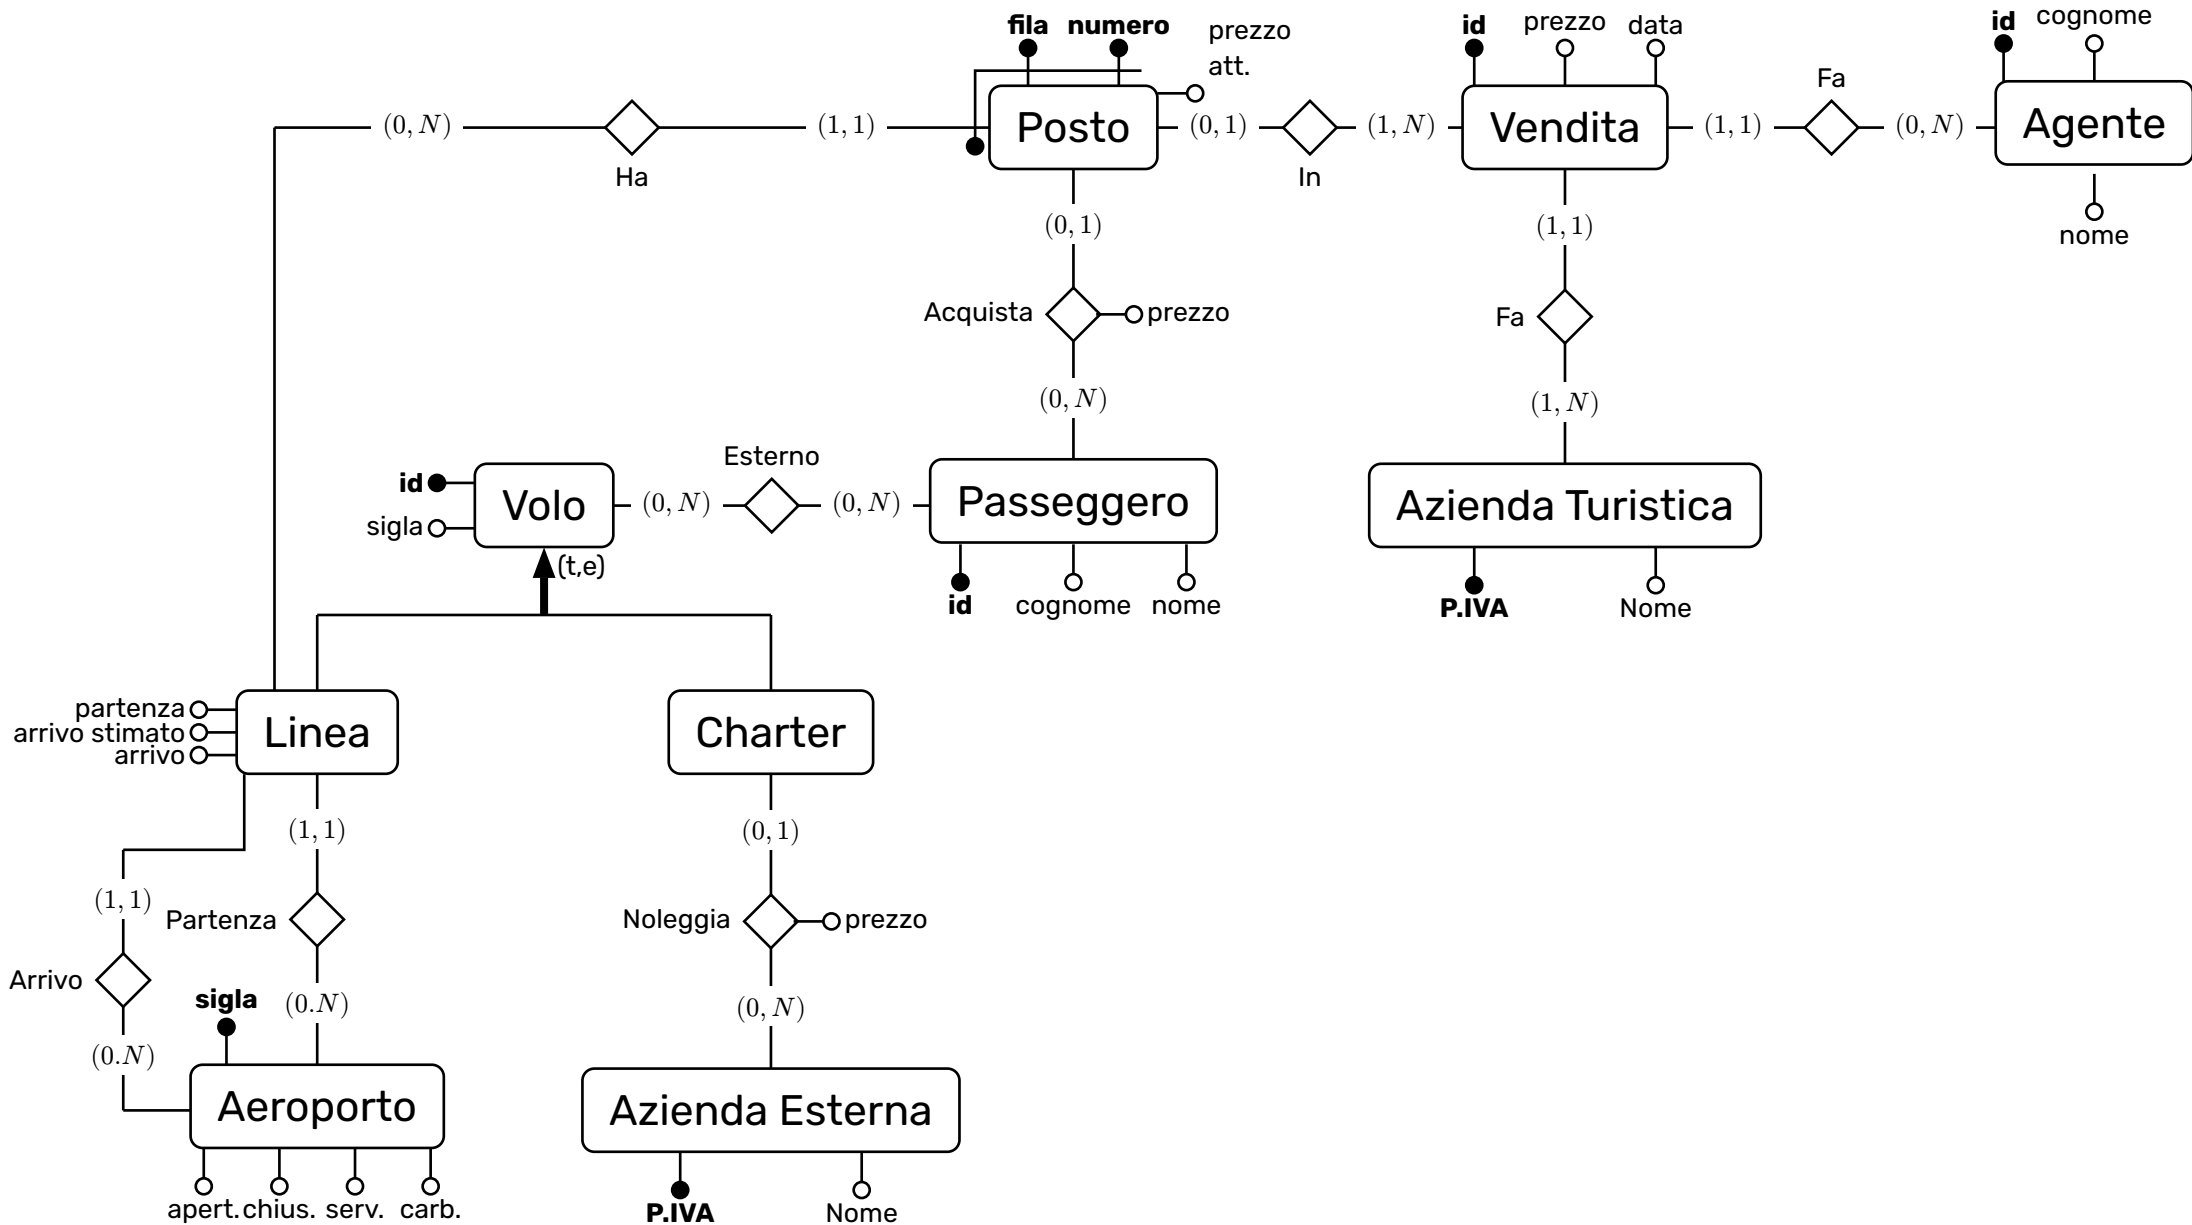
fila numero prezzo att.

id prezzo data

id cognome

$(0,N)$ Ha $(1,1)$ Posto $(0,1)$ In $(1,N)$ Vendita $(1,1)$ Fa $(0,N)$ Agente

nome

$(0,1)$

Acquista prezzo

$(0,N)$

$(1,1)$

Fa

$(1,N)$

Esterno

id Volo $(0,N)$ $(0,N)$ Passeggero

sigla

(t,e)

id cognome nome

Azienda Turistica

P.IVA Nome

partenza
arrivo stimato
arrivo

Linea

Charter

$(1,1)$

$(0,1)$

$(1,1)$

Partenza

Noleggia prezzo

Arrivo

sigla

$(0.N)$

$(0,N)$

$(0.N)$

Aeroporto

Azienda Esterna

apert. chius. serv. carb.

P.IVA Nome